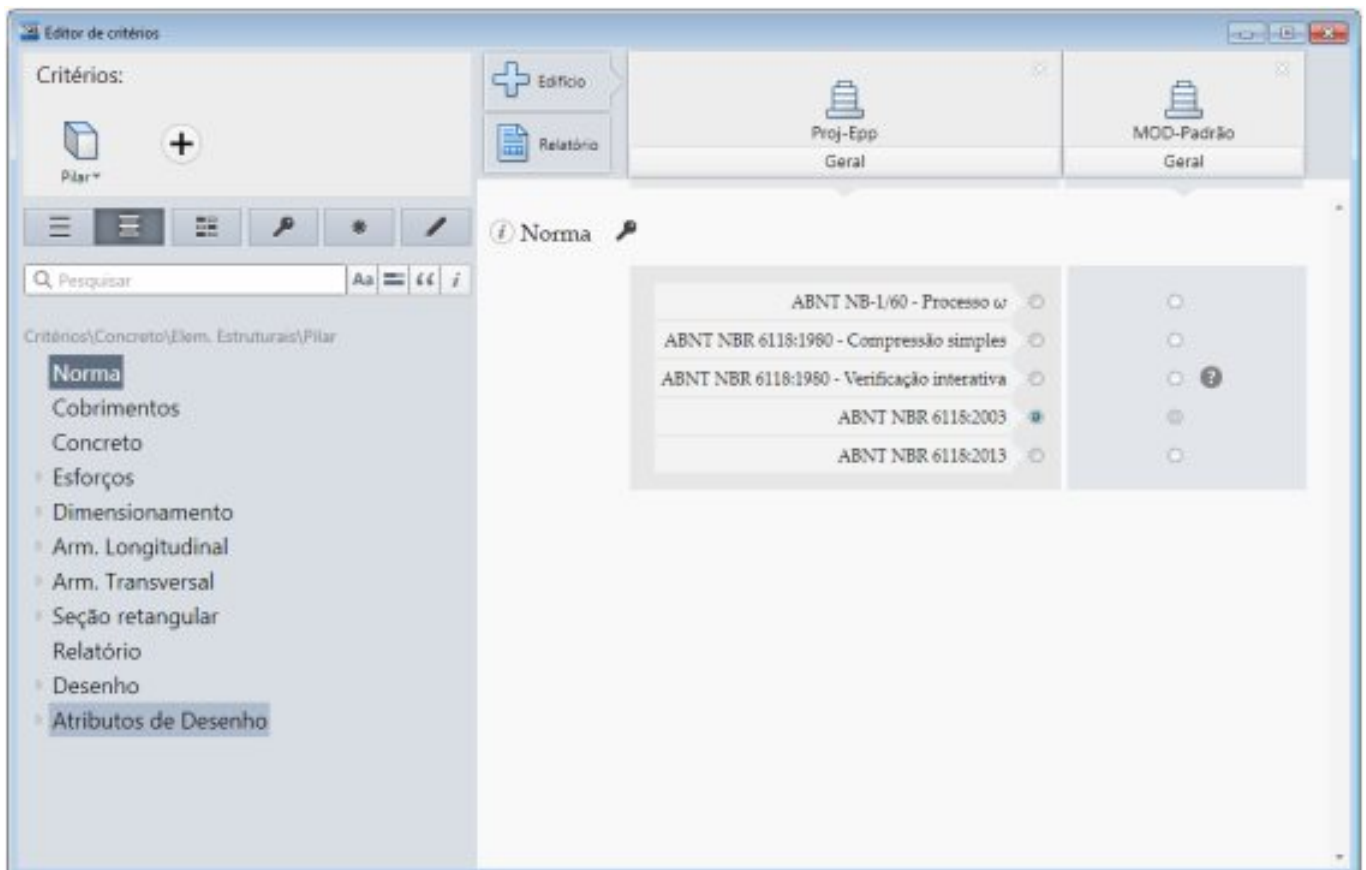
Editor de critérios

Critérios:

Pilar

Edifício

Relatório

Proj-Epp

Geral

MOD-Padrão

Geral

Pesquisar

Aa

$\textit{i}$

Critérios\Concreto\Elem. Estruturais\Pilar

Norma
Cobrimentos
Concreto
Esforços
Dimensionamento
Arm. Longitudinal
Arm. Transversal
Seção retangular
Relatório
Desenho
Atributos de Desenho

$\textit{i}$ Norma

ABNT NB-1/60 - Processo $\omega$
ABNT NBR 6118:1980 - Compressão simples
ABNT NBR 6118:1980 - Verificação interativa
ABNT NBR 6118:2003
ABNT NBR 6118:2013